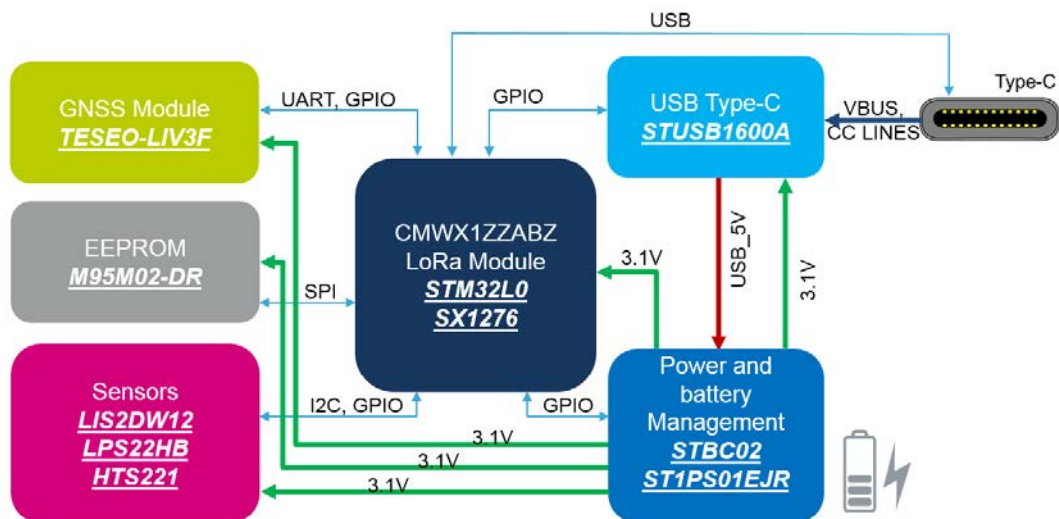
USB

Type-C

GNSS Module
TESEO-LIV3F

UART, GPIO

GPIO

USB Type-C
STUSB1600A

VBUS,
CC LINES

EEPROM
M95M02-DR

CMWX1ZZABZ
LoRa Module
STM32L0
SX1276

3.1V

USB_5V

3.1V

SPI

Sensors
LIS2DW12
LPS22HB
HTS221

I2C, GPIO

GPIO

Power and battery Management
STBC02
ST1PS01EJR

3.1V

3.1V

3.1V